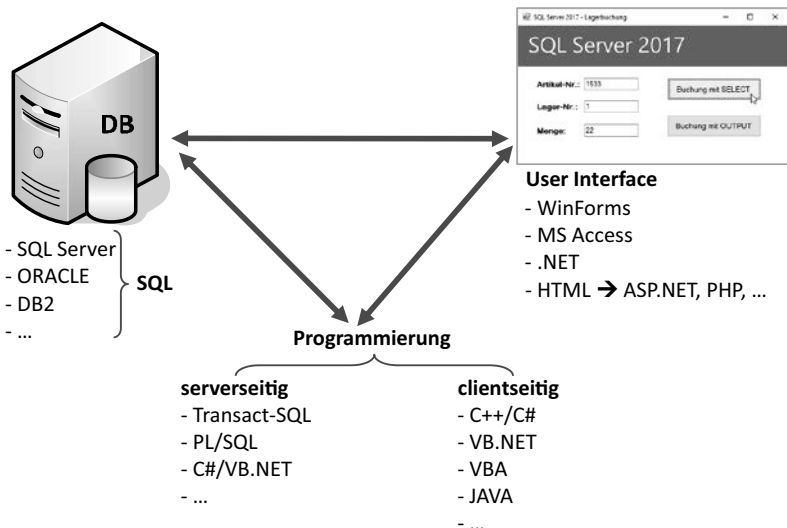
DB

- SQL Server
- ORACLE
- DB2
- ...

SQL

SQL Server 2017 - Lagerbuchung

SQL Server 2017

Artikel-Nr.: 1533
Lager-Nr.: 1
Menge: 22

Buchung mit SELECT
Buchung mit OUTPUT

User Interface
- WinForms
- MS Access
- .NET
- HTML → ASP.NET, PHP, ...

Programmierung

serverseitig
- Transact-SQL
- PL/SQL
- C#/VB.NET
- ...

clientseitig
- C++/C#
- VB.NET
- VBA
- JAVA
- ...